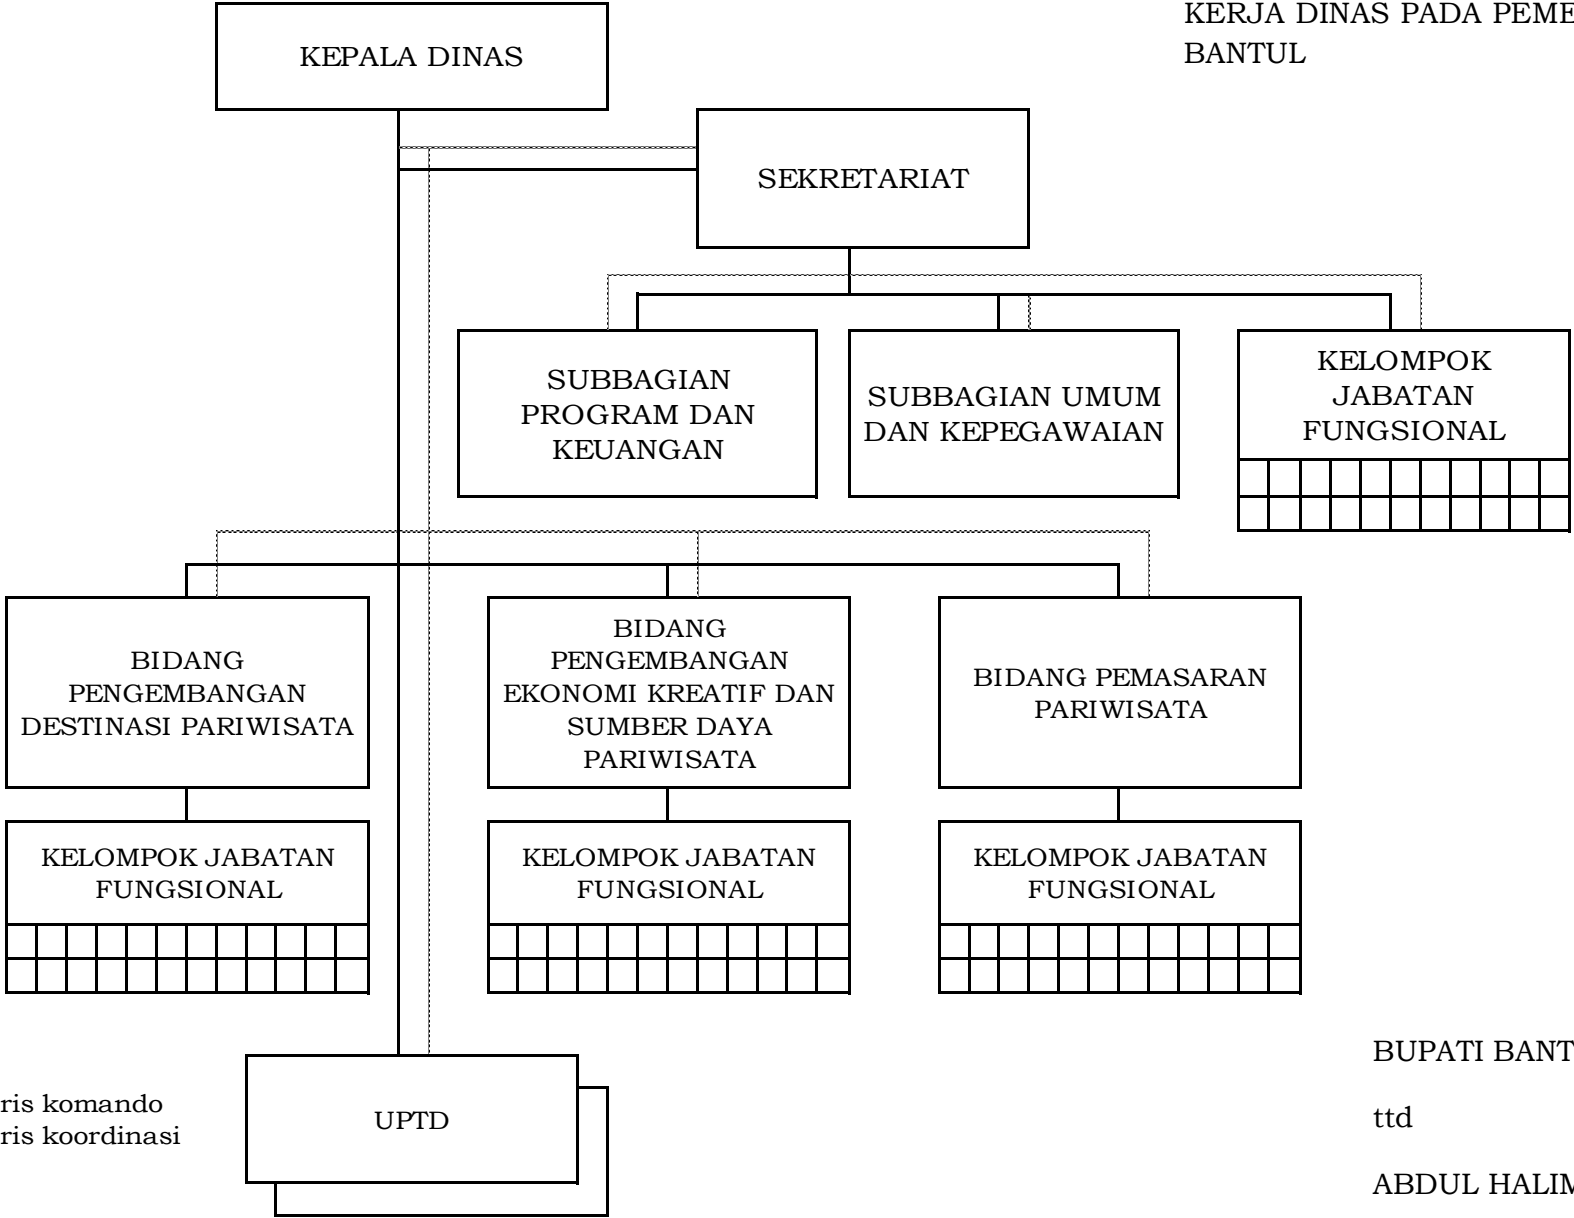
KERJA DINAS PADA PEME
BANTUL

KEPALA DINAS

SEKRETARIAT

SUBBAGIAN PROGRAM DAN KEUANGAN

SUBBAGIAN UMUM DAN KEPEGAWAIAN

KELOMPOK JABATAN FUNGSIONAL

BIDANG PENGEMBANGAN DESTINASI PARIWISATA

BIDANG PENGEMBANGAN EKONOMI KREATIF DAN SUMBER DAYA PARIWISATA

BIDANG PEMASARAN PARIWISATA

KELOMPOK JABATAN FUNGSIONAL

KELOMPOK JABATAN FUNGSIONAL

KELOMPOK JABATAN FUNGSIONAL

ris komando
ris koordinasi

UPTD

BUPATI BANT

ttd

ABDUL HALIM